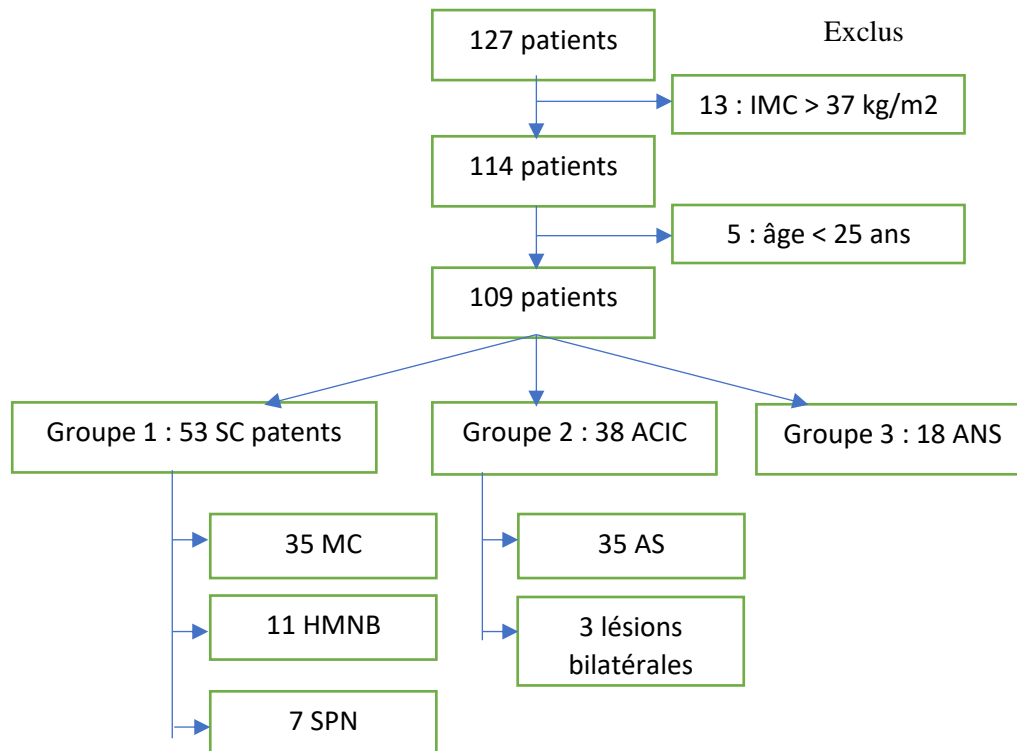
127 patients

Exclus

13 : IMC > 37 kg/m2

114 patients

5 : âge < 25 ans

109 patients

Groupe 1 : 53 SC patents

Groupe 2 : 38 ACIC

Groupe 3 : 18 ANS

35 MC

11 HMNB

7 SPN

35 AS

3 lésions bilatérales